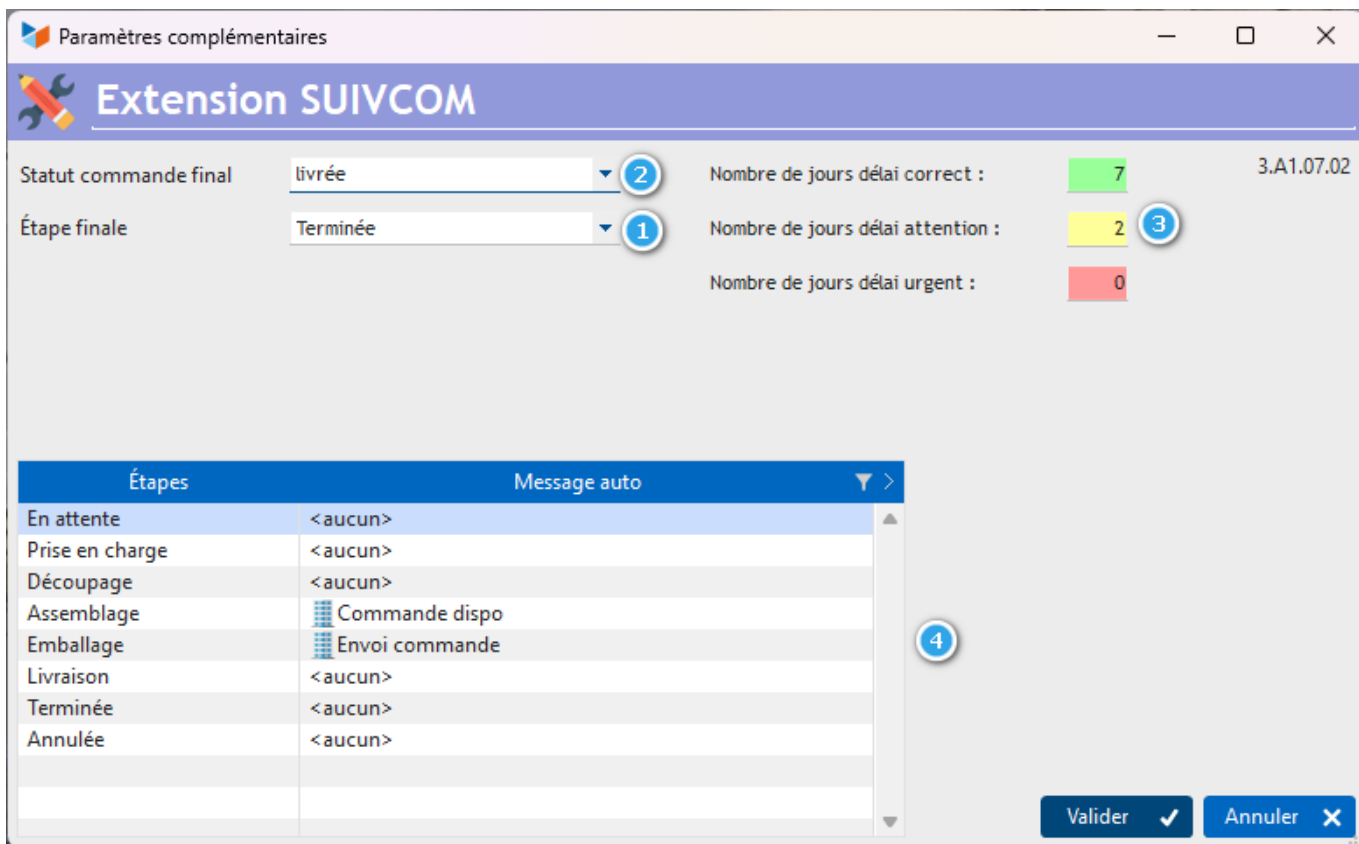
Paramètres complémentaires

Extension SUIVCOM

Statut commande final livrée 2

Étape finale Terminée 1

Nombre de jours délai correct : 7

Nombre de jours délai attention : 2 3

Nombre de jours délai urgent : 0

3.A1.07.02

| Étapes | Message auto |
|---|---|
| En attente | <aucun> |
| Prise en charge | <aucun> |
| Découpage | <aucun> |
| Assemblage | Commande dispo |
| Emballage | Envoi commande |
| Livraison | <aucun> |
| Terminée | <aucun> |
| Annulée | <aucun> |

4

Valider

Annuler